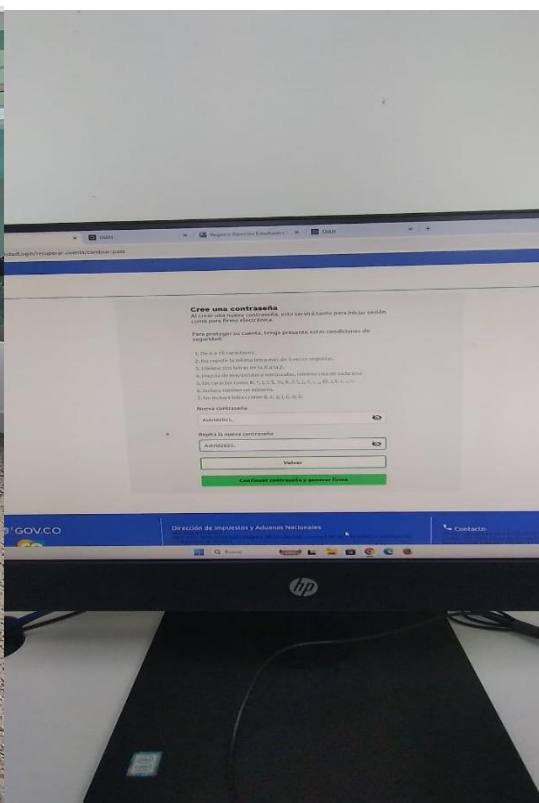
DIAN
Registro Atención Estudiantes
DIAN
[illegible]/recuperar-cuenta/cambiar-pass

Cree una contraseña
Al crear una nueva contraseña, esta servirá tanto para iniciar sesión como para firma electrónica.

Para proteger su cuenta, tenga presente estas condiciones de seguridad:

1. De 8 a 15 caracteres.
2. No repetir la misma letra más de 3 veces seguidas.
3. Mínimo dos letras de la A a la Z.
4. Mezcla de mayúsculas y minúsculas, mínimo una de cada una.
5. Un carácter como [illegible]
6. Incluya mínimo un número.
7. No incluya letras como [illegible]

Nueva contraseña
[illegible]
Repita la nueva contraseña
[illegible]
Volver
Continuar contraseña y generar firma

GOV.CO
Dirección de Impuestos y Aduanas Nacionales
Contacto
Buscar
hp